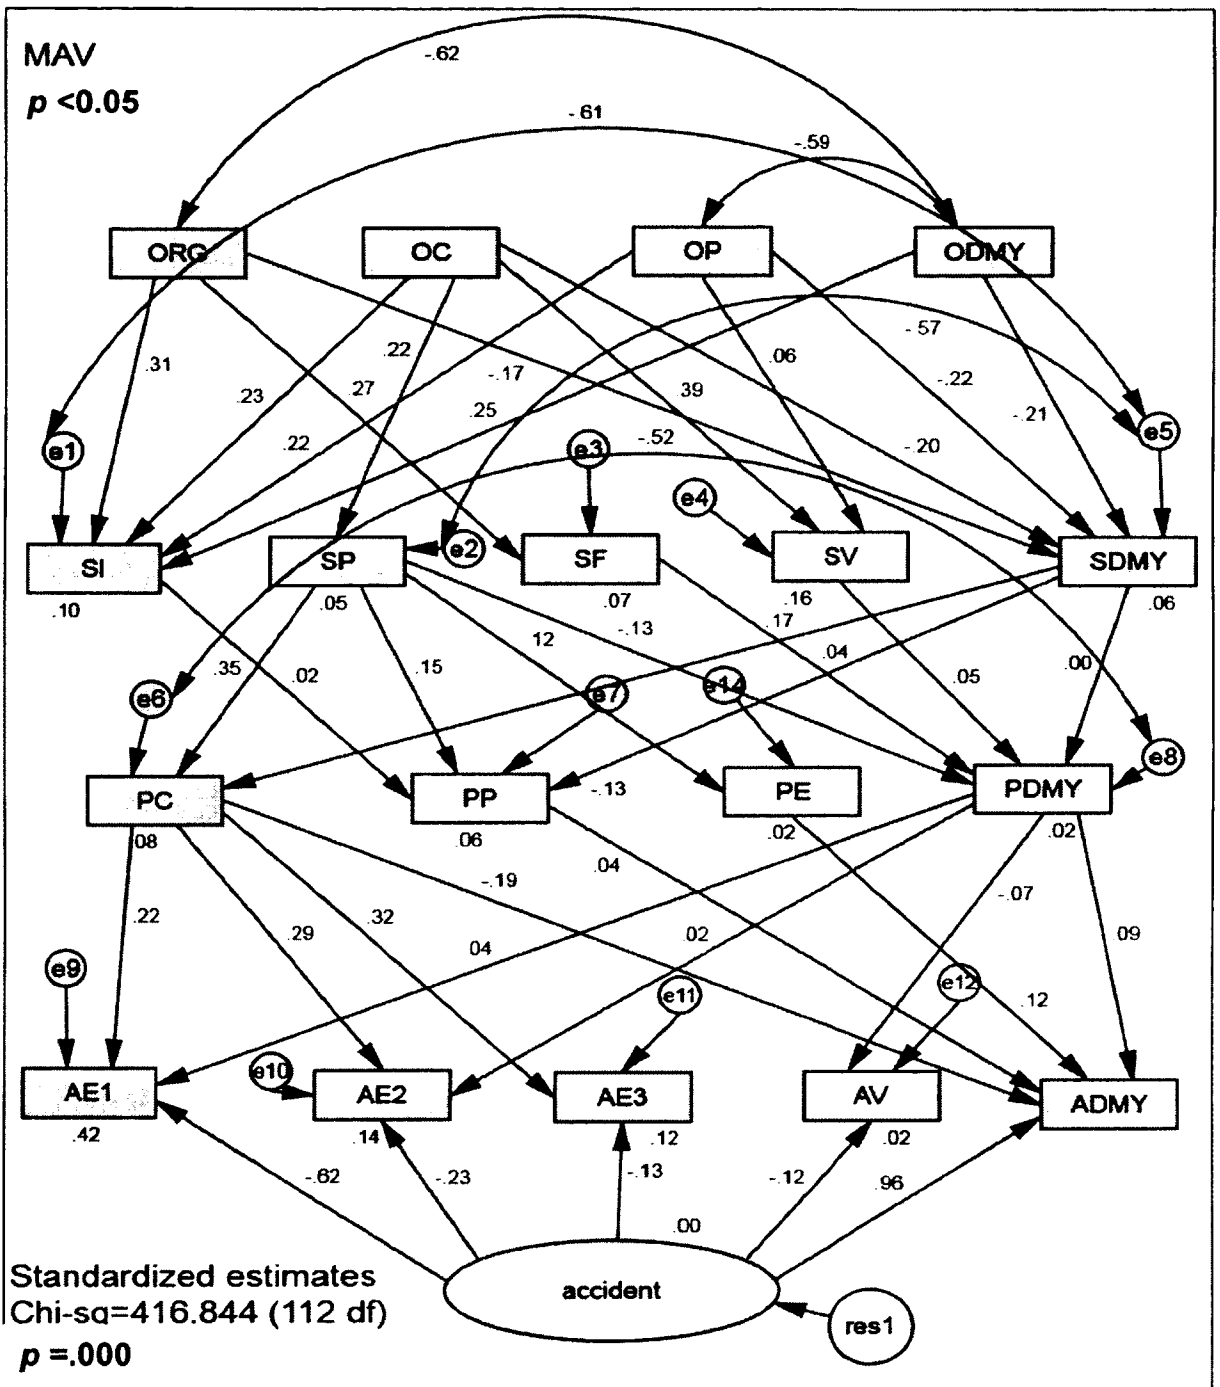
MAV
$p$ <0.05

-.62
-.61
-.59

ORG
OC
OP
ODMY

.31
.23
.27
.22
-.17
.06
.39
-.57
-.22
-.21
.25
.22
-.52
-.20

e1
e3
e4
e5

SI
SP
e2
SF
SV
SDMY

.10
.05
.07
.16
.17
.06

-.13
12
.35
.02
.15
.04
.05
.00

e6
e7
e14
e8

PC
PP
-.13
PE
PDMY

.08
.06
.02
.02

.22
.29
.32
-.19
.04
.04
.02
-.07
.09

e9
e11
e12
.12

AE1
e10
AE2
AE3
AV
ADMY

.42
.14
.12
.02

-.62
-.23
-.13
-.12
.96
.00

Standardized estimates
Chi-sq=416.844 (112 df)
$p$ =.000

accident
res1